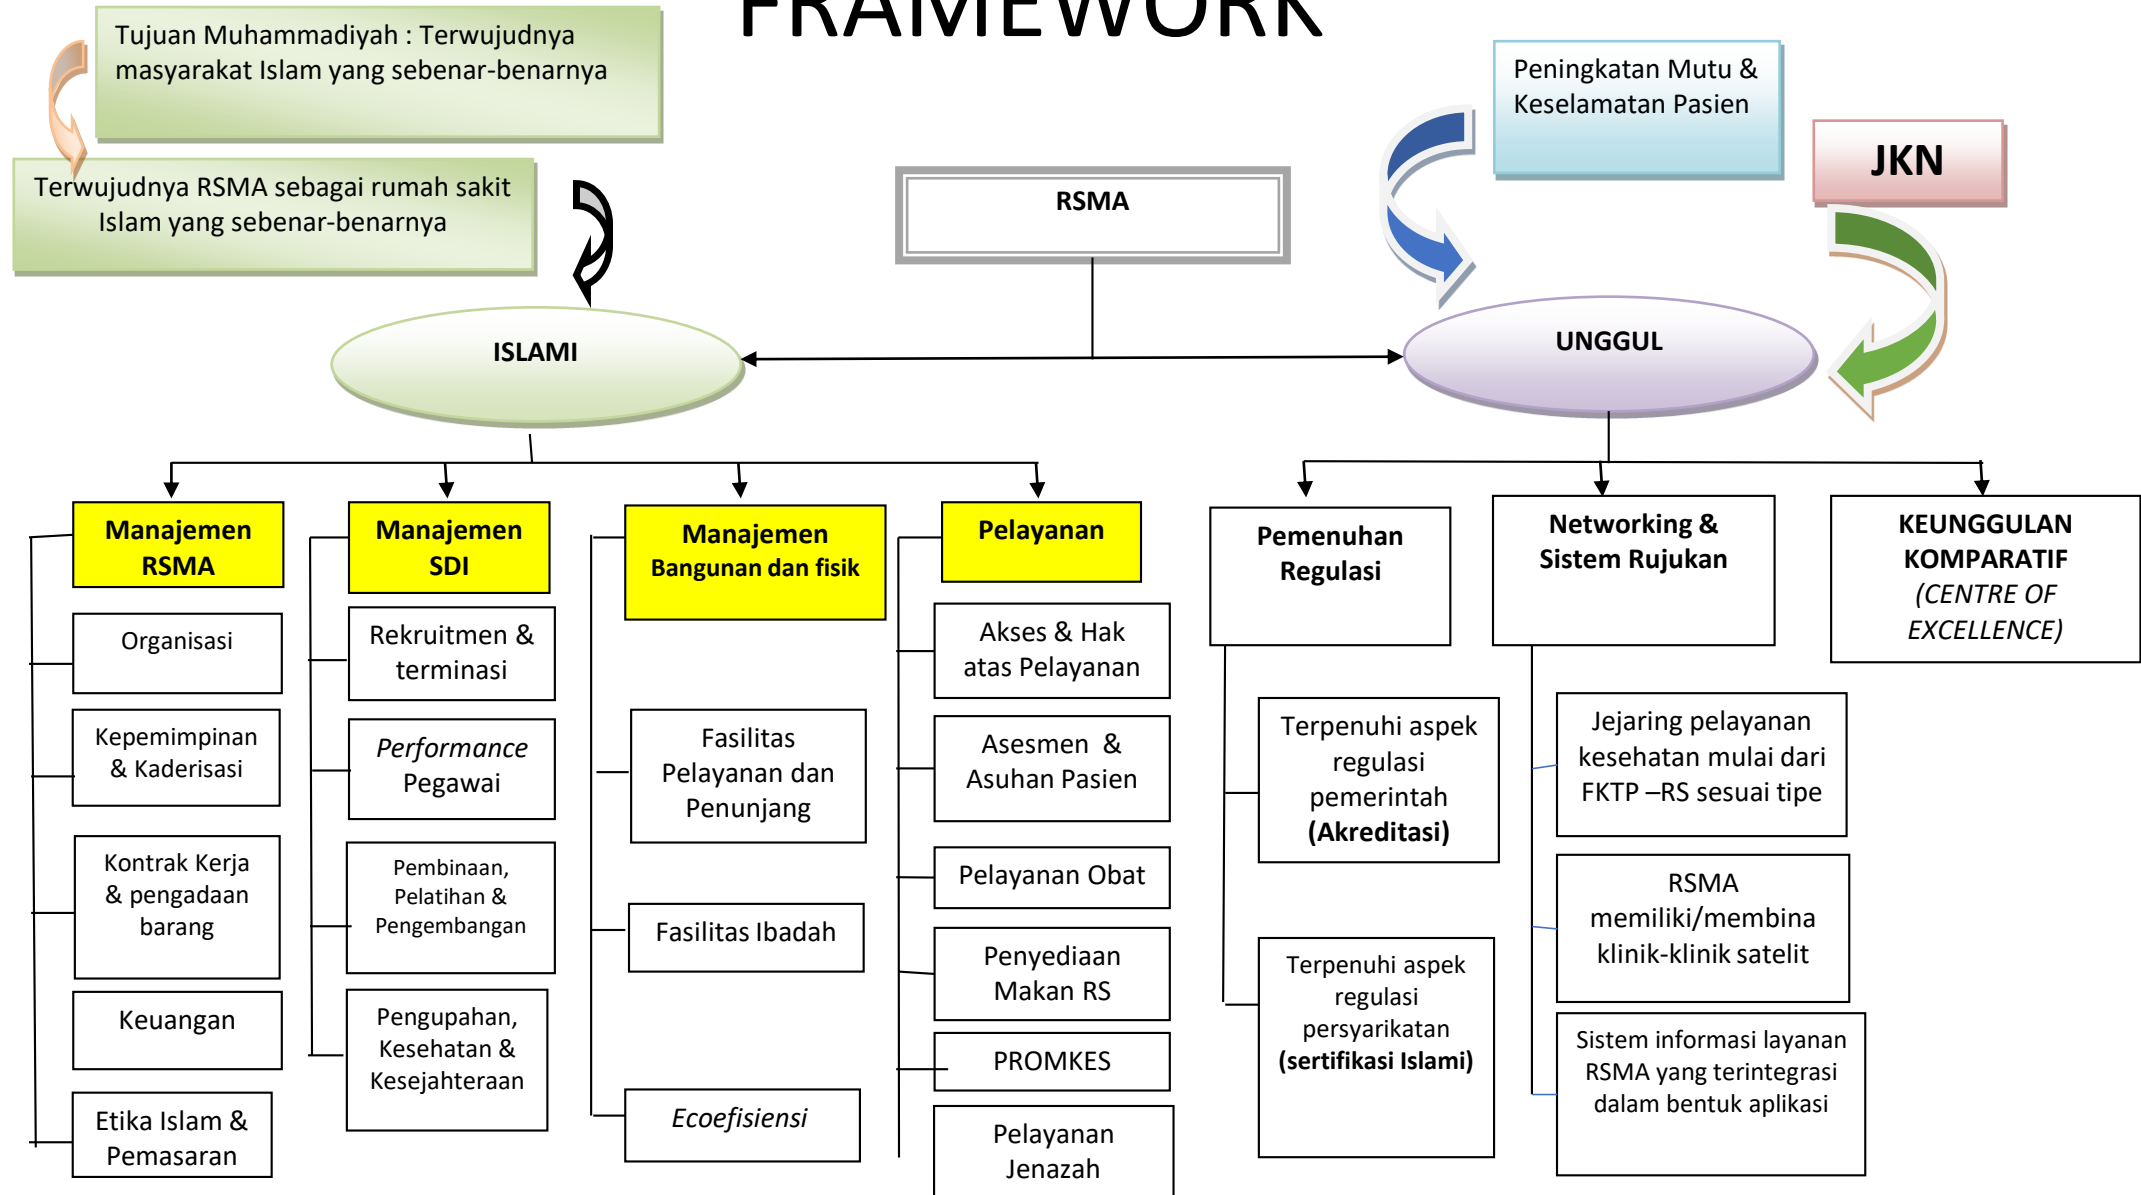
FRAMEWORK

Tujuan Muhammadiyah : Terwujudnya masyarakat Islam yang sebenar-benarnya

Terwujudnya RSMA sebagai rumah sakit Islam yang sebenar-benarnya

RSMA

Peningkatan Mutu & Keselamatan Pasien

JKN

ISLAMI

UNGGUL

Manajemen RSMA

Organisasi

Kepemimpinan & Kaderisasi

Kontrak Kerja & pengadaan barang

Keuangan

Etika Islam & Pemasaran

Manajemen SDI

Rekruitmen & terminasi

*Performance* Pegawai

Pembinaan, Pelatihan & Pengembangan

Pengupahan, Kesehatan & Kesejahteraan

Manajemen Bangunan dan fisik

Fasilitas Pelayanan dan Penunjang

Fasilitas Ibadah

*Ecoefisiensi*

Pelayanan

Akses & Hak atas Pelayanan

Asesmen & Asuhan Pasien

Pelayanan Obat

Penyediaan Makan RS

PROMKES

Pelayanan Jenazah

Pemenuhan Regulasi

Terpenuhi aspek regulasi pemerintah **(Akreditasi)**

Terpenuhi aspek regulasi persyarikatan **(sertifikasi Islami)**

Networking & Sistem Rujukan

Jejaring pelayanan kesehatan mulai dari FKTP –RS sesuai tipe

RSMA memiliki/membina klinik-klinik satelit

Sistem informasi layanan RSMA yang terintegrasi dalam bentuk aplikasi

KEUNGGULAN KOMPARATIF *(CENTRE OF EXCELLENCE)*